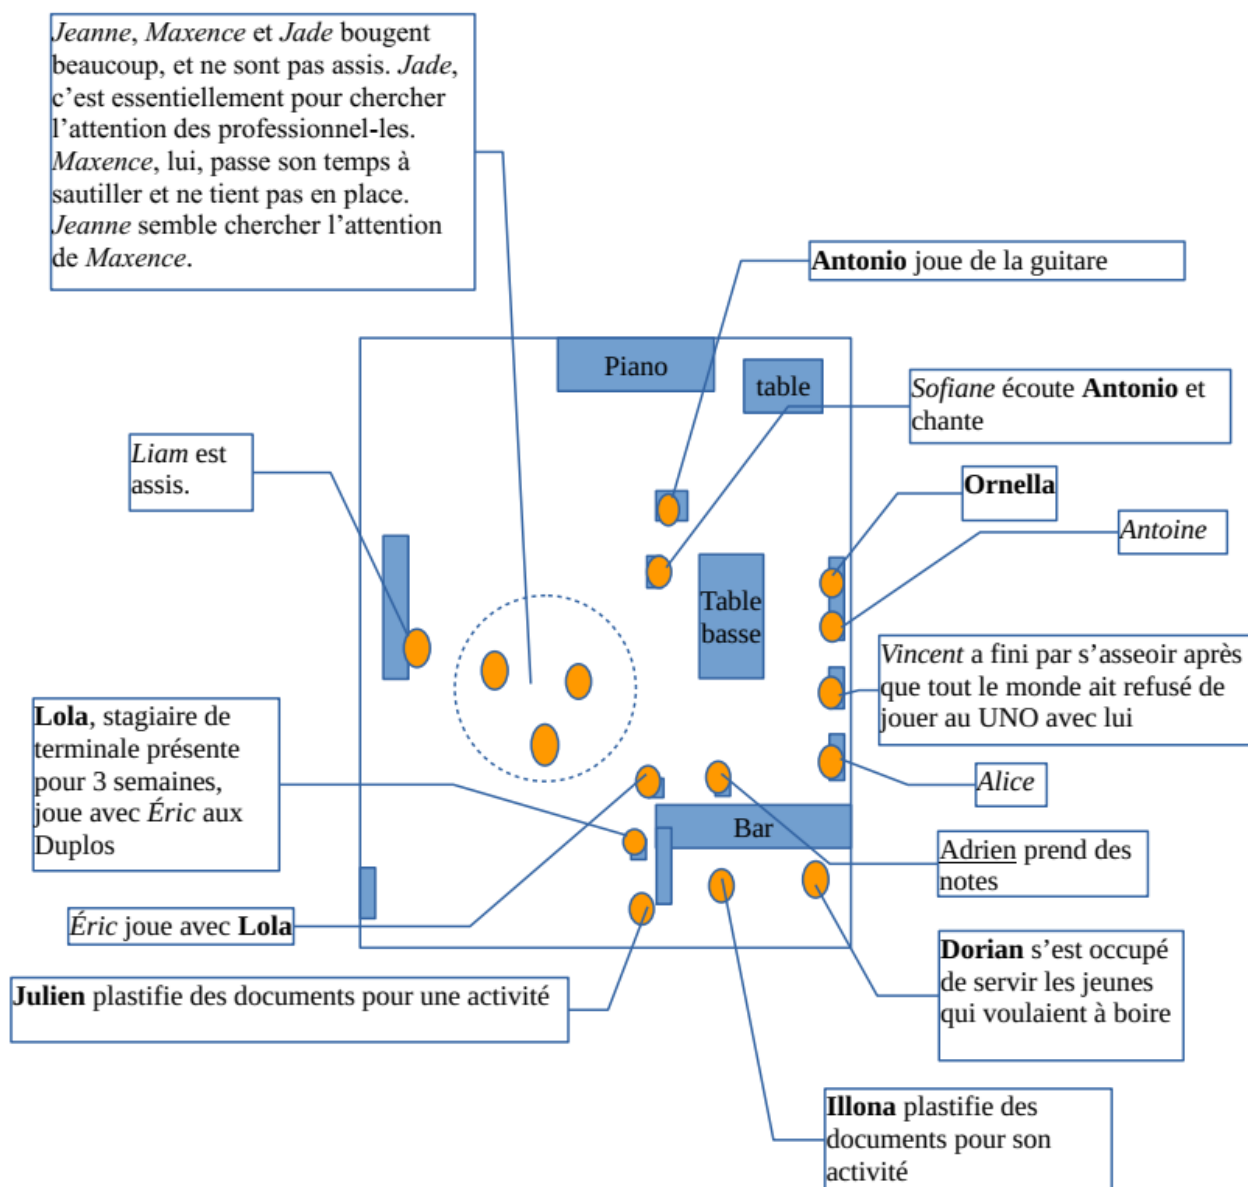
Jeanne, Maxence et Jade bougent beaucoup, et ne sont pas assis. Jade, c’est essentiellement pour chercher l’attention des professionnel-les. Maxence, lui, passe son temps à sautiller et ne tient pas en place. Jeanne semble chercher l’attention de Maxence.

Antonio joue de la guitare

Piano

table

Sofiane écoute Antonio et chante

Liam est assis.

Ornella

Antoine

Table basse

Vincent a fini par s’asseoir après que tout le monde ait refusé de jouer au UNO avec lui

Lola, stagiaire de terminale présente pour 3 semaines, joue avec Éric aux Duplos

Alice

Bar

Adrien prend des notes

Éric joue avec Lola

Dorian s’est occupé de servir les jeunes qui voulaient à boire

Julien plastifie des documents pour une activité

Illona plastifie des documents pour son activité